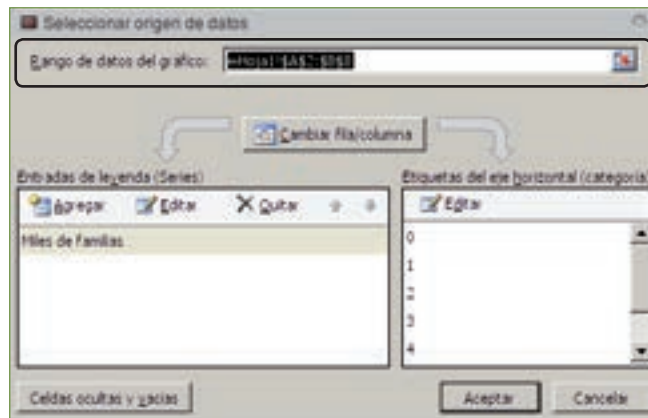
Seleccionar origen de datos

Rango de datos del gráfico: =Hoja1!$A$7:$B$8

Cambiar fila/columna

Entradas de leyenda (Series)

Agregar Editar Quitar

Miles de familias

Etiquetas del eje horizontal (categoría)

Editar

0
1
2
3
4

Celdas ocultas y vacías

Aceptar Cancelar